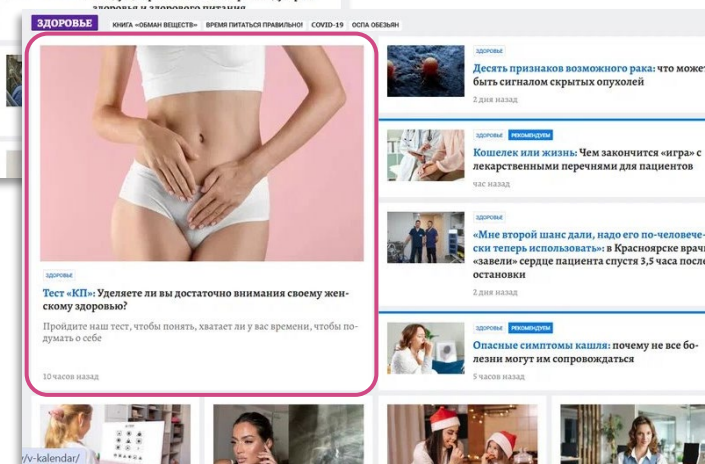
здоровья и здорового питания

ЗДОРОВЬЕ КНИГА «ОБМАН ВЕЩЕСТВ» ВРЕМЯ ПИТАТЬСЯ ПРАВИЛЬНО! COVID-19 ОСПА ОБЕЗЬЯН

ЗДОРОВЬЕ

Тест «КП»: Уделяете ли вы достаточно внимания своему женскому здоровью?

Пройдите наш тест, чтобы понять, хватает ли у вас времени, чтобы подумать о себе

10 часов назад

ЗДОРОВЬЕ

Десять признаков возможного рака: что может быть сигналом скрытых опухолей

2 дня назад

ЗДОРОВЬЕ РЕКОМЕНДУЕМ

Кошелек или жизнь: Чем закончится «игра» с лекарственными перечнями для пациентов

час назад

ЗДОРОВЬЕ

«Мне второй шанс дали, надо его по-человечески теперь использовать»: в Красноярске врачи «завели» сердце пациента спустя 3,5 часа после остановки

2 дня назад

ЗДОРОВЬЕ РЕКОМЕНДУЕМ

Опасные симптомы кашля: почему не все болезни могут им сопровождаться

5 часов назад

/v-kalendar/